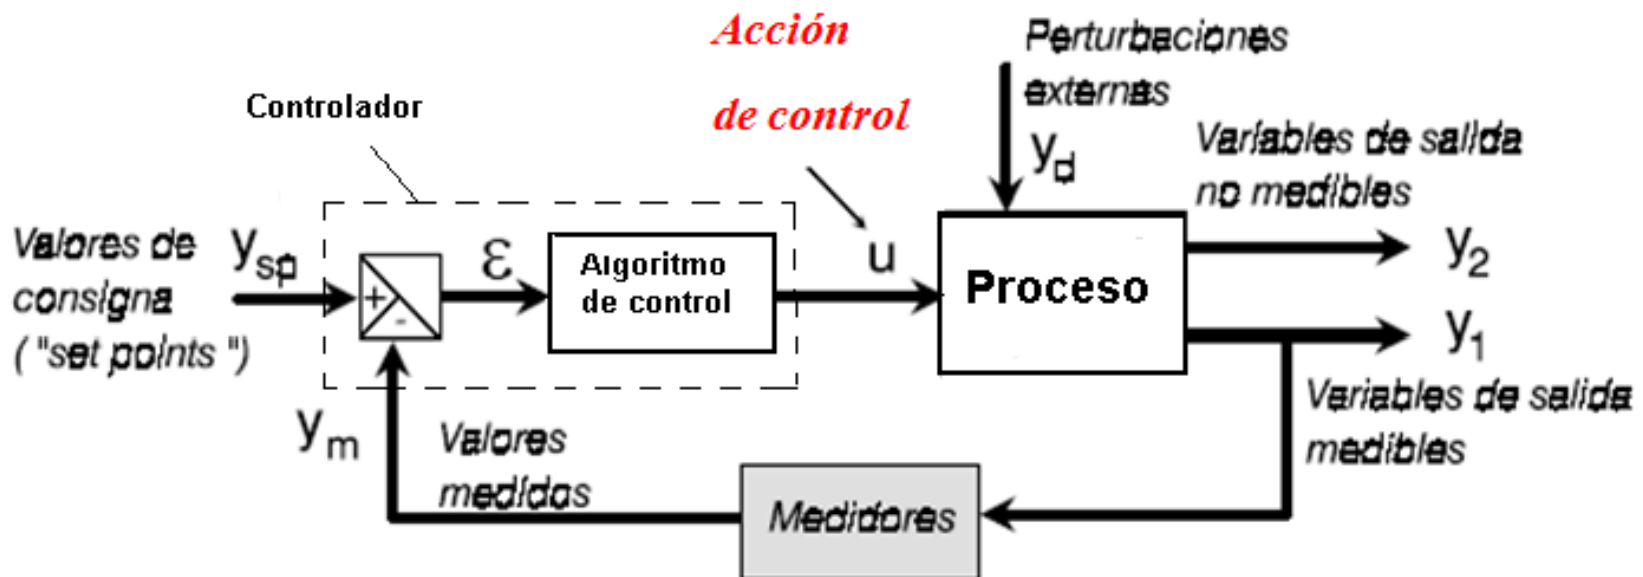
Acción de control

Perturbaciones externas

$y_d$

Controlador

Variables de salida no medibles

Valores de consigna ("set points")

$y_{sp}$

+

-

$\varepsilon$

Algoritmo de control

u

Proceso

$y_2$

$y_1$

Variables de salida medibles

$y_m$

Valores medidos

Medidores